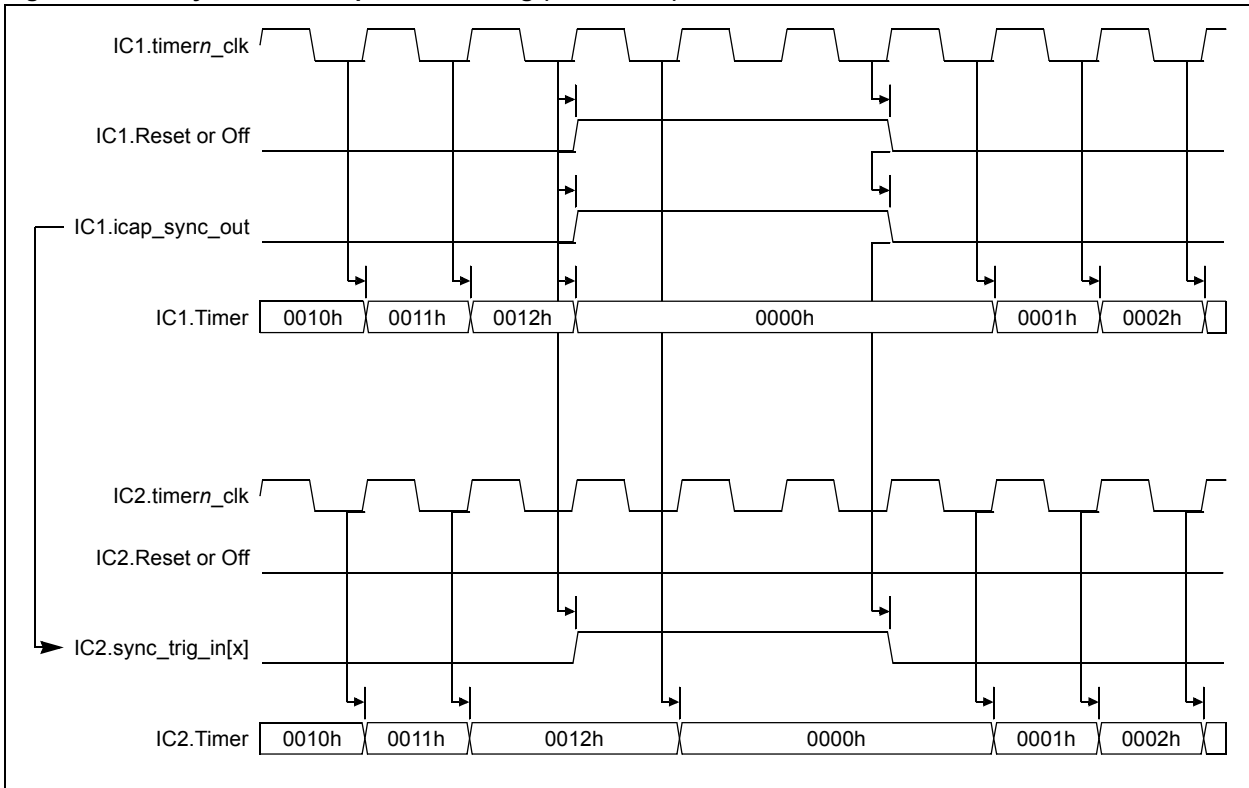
IC1.timer*n*_clk

IC1.Reset or Off

IC1.icap_sync_out

IC1.Timer 0010h 0011h 0012h 0000h 0001h 0002h

IC2.timer*n*_clk

IC2.Reset or Off

IC2.sync_trig_in[x]

IC2.Timer 0010h 0011h 0012h 0000h 0001h 0002h